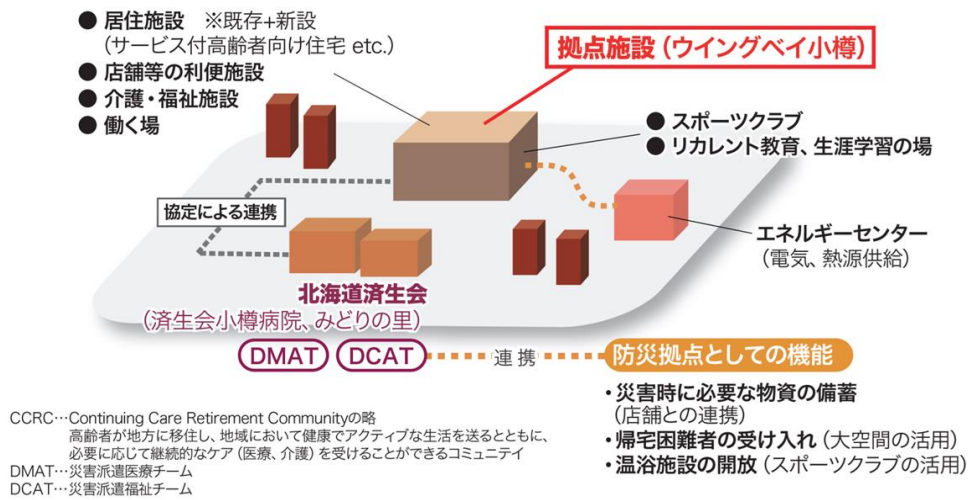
● 居住施設 ※既存+新設
(サービス付高齢者向け住宅 etc.)
● 店舗等の利便施設
● 介護・福祉施設
● 働く場

拠点施設 (ウイングベイ小樽)

● スポーツクラブ
● リカレント教育、生涯学習の場

協定による連携

エネルギーセンター
(電気、熱源供給)

北海道済生会
(済生会小樽病院、みどりの里)

DMAT DCAT 連携 防災拠点としての機能

・災害時に必要な物資の備蓄
(店舗との連携)
・帰宅困難者の受け入れ (大空間の活用)
・温浴施設の開放 (スポーツクラブの活用)

CCRC…Continuing Care Retirement Communityの略
高齢者が地方に移住し、地域において健康でアクティブな生活を送るとともに、必要に応じて継続的なケア (医療、介護) を受けることができるコミュニテイ
DMAT…災害派遣医療チーム
DCAT…災害派遣福祉チーム